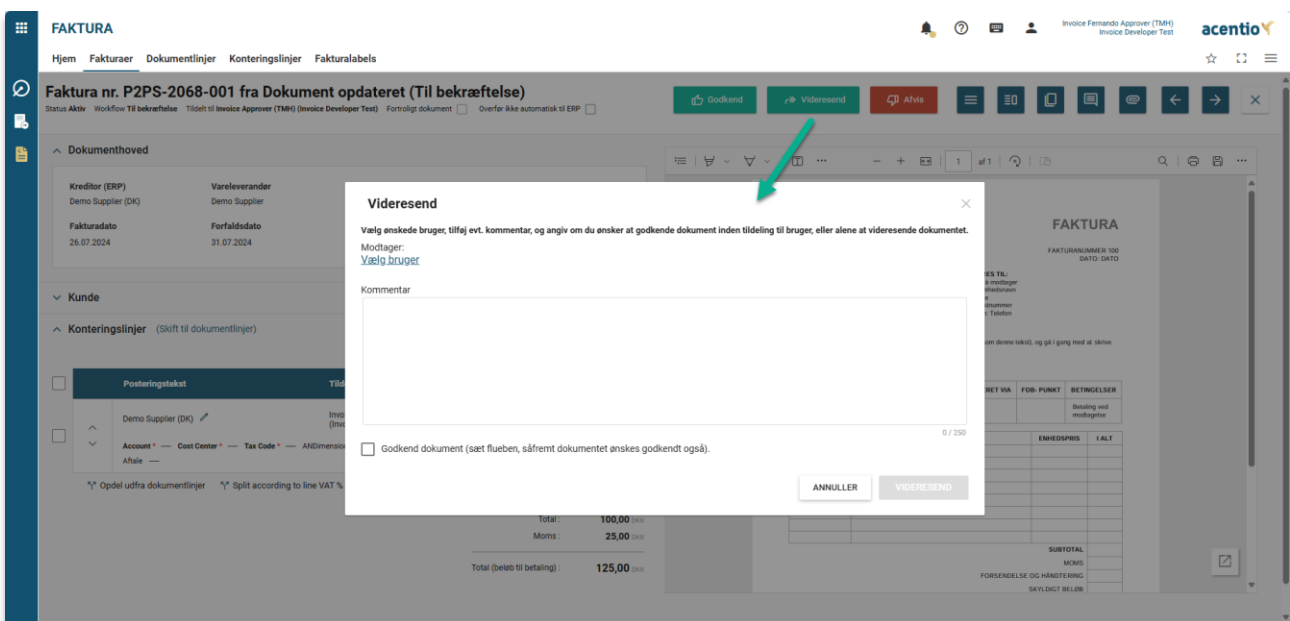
FAKTURA

Hjem Fakturaer Dokumentlinjer Konteringslinjer Fakturalabels

Invoice Fernando Approver (TMH)
Invoice Developer Test

acentio

Faktura nr. P2PS-2068-001 fra Dokument opdateret (Til bekræftelse)
Status Aktiv Workflow Til bekræftelse Tildelt til Invoice Approver (TMH) (Invoice Developer Test) Fortroligt dokument Overfør ikke automatisk til ERP

Godkend Videresend Afvis

Dokumenthoved

Kreditor (ERP)
Demo Supplier (DK)
Vareleverandør
Demo Supplier

Fakturadato
26.07.2024
Forfaldsdato
31.07.2024

Kunde

Konteringslinjer (Skift til dokumentlinjer)

Posteringstekst
Demo Supplier (DK)
Account * — Cost Center * — Tax Code * — ANDimension
Aftale —

Opdel udfra dokumentlinjer Split according to line VAT %

Total : 100,00 DKK
Moms : 25,00 DKK
Total (beløb til betaling) : 125,00 DKK

1 af 1

FAKTURA
FAKTURANUMMER 100
DATO: DATO

SUBTOTAL
MOMS
FORSENDELSE OG HÅNDTERING
SKYLDIGT BELØB

Videresend

Vælg ønskede bruger, tilføj evt. kommentar, og angiv om du ønsker at godkende dokument inden tildeling til bruger, eller alene at videresende dokumentet.

Modtager:
Vælg bruger

Kommentar

0 / 250

Godkend dokument (sæt flueben, såfremt dokumentet ønskes godkendt også).

ANNULLER VIDERESEND